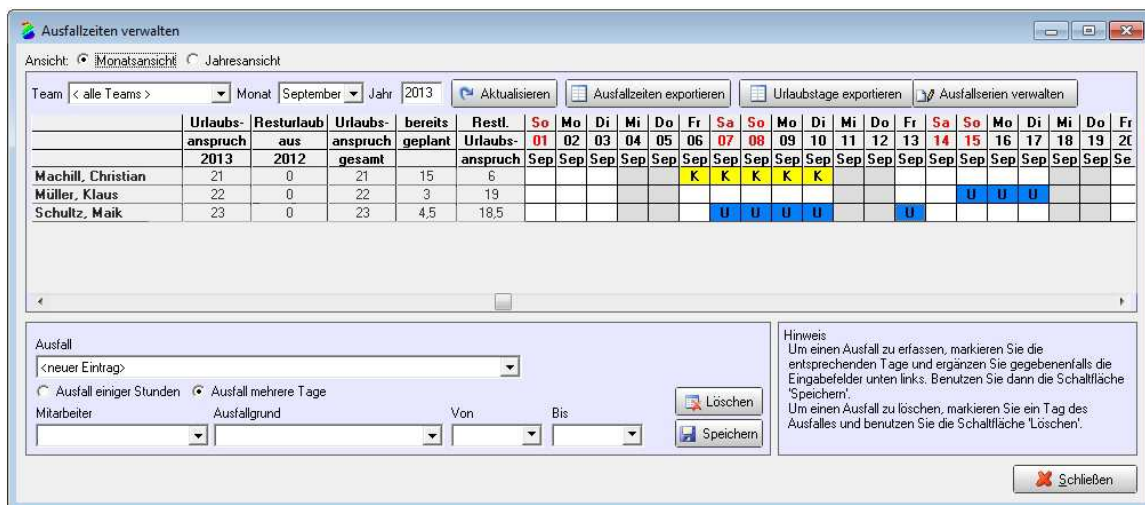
Ausfallzeiten verwalten

Ansicht: Monatsansicht Jahresansicht

Team < alle Teams > Monat September Jahr 2013 Aktualisieren Ausfallzeiten exportieren Urlaubstage exportieren Ausfallserien verwalten

| | Urlaubs- anspruch 2013 | Resturlaub aus 2012 | Urlaubs- anspruch gesamt | bereits geplant | Restl. Urlaubs- anspruch | So 01 Sep | Mo 02 Sep | Di 03 Sep | Mi 04 Sep | Do 05 Sep | Fr 06 Sep | Sa 07 Sep | So 08 Sep | Mo 09 Sep | Di 10 Sep | Mi 11 Sep | Do 12 Sep | Fr 13 Sep | Sa 14 Sep | So 15 Sep | Mo 16 Sep | Di 17 Sep | Mi 18 Sep | Do 19 Sep | Fr 2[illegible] Se |
|---|---|---|---|---|---|---|---|---|---|---|---|---|---|---|---|---|---|---|---|---|---|---|---|---|---|
| Machill, Christian | 21 | 0 | 21 | 15 | 6 | | | | | | K | K | K | K | K | | | | | | | | | | |
| Müller, Klaus | 22 | 0 | 22 | 3 | 19 | | | | | | | | | | | | | | | U | U | U | | | |
| Schultz, Maik | 23 | 0 | 23 | 4,5 | 18,5 | | | | | | | U | U | U | U | | | U | | | | | | | |

Ausfall
<neuer Eintrag>
Ausfall einiger Stunden Ausfall mehrere Tage
Mitarbeiter Ausfallgrund Von Bis
Löschen
Speichern

Hinweis
Um einen Ausfall zu erfassen, markieren Sie die entsprechenden Tage und ergänzen Sie gegebenenfalls die Eingabefelder unten links. Benutzen Sie dann die Schaltfläche 'Speichern'.
Um einen Ausfall zu löschen, markieren Sie ein Tag des Ausfalles und benutzen Sie die Schaltfläche 'Löschen'.

Schließen